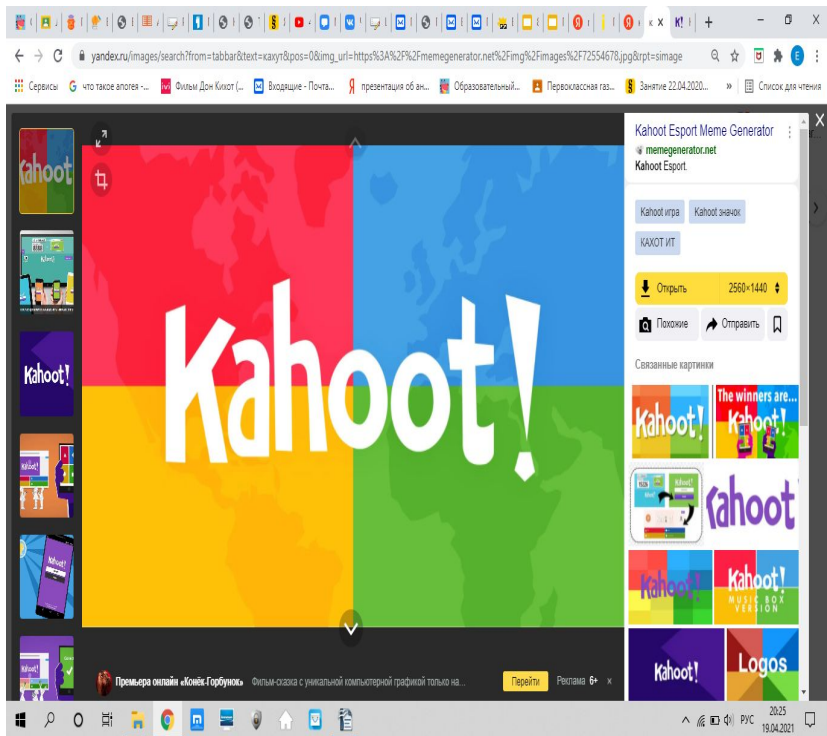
K! ×

+

yandex.ru/images/search?from=tabbar&text=кахут&pos=0&img_url=https%3A%2F%2Fmemegenerator.net%2Fimg%2Fimages%2F72554678.jpg&rpt=simage

E

Сервисы что такое апогея -... Фильм Дон Кихот (... Входящие - Почта... презентация об ан... Образовательный... Первоклассная газ... Занятие 22.04.2020... » Список для чтения

Kahoot

Kahoot!

Kahoot!

Kahoot Esport Meme Generator
memegenerator.net
Kahoot Esport.

Kahoot игра Kahoot значок

КАХОТ ИТ

Открыть 2560×1440

Похожие Отправить

Связанные картинки

Kahoot!

The winners are...

Kahoot!

Kahoot

Kahoot

Kahoot!

Kahoot!
MUSIC BOX VERSION

Kahoot!

Logos

Премьера онлайн «Конёк-Горбунок» Фильм-сказка с уникальной компьютерной графикой только на...

Перейти Реклама 6+ ×

РУС 20:25 19.04.2021